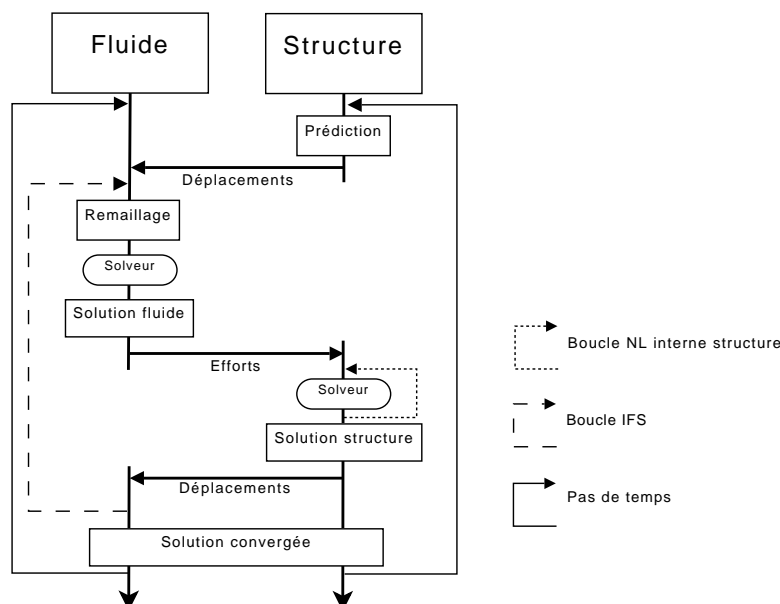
Fluide

Structure

Prédiction

Déplacements

Remaillage

Solveur

Solution fluide

Efforts

Solveur

Solution structure

Déplacements

Solution convergée

Boucle NL interne structure

Boucle IFS

Pas de temps